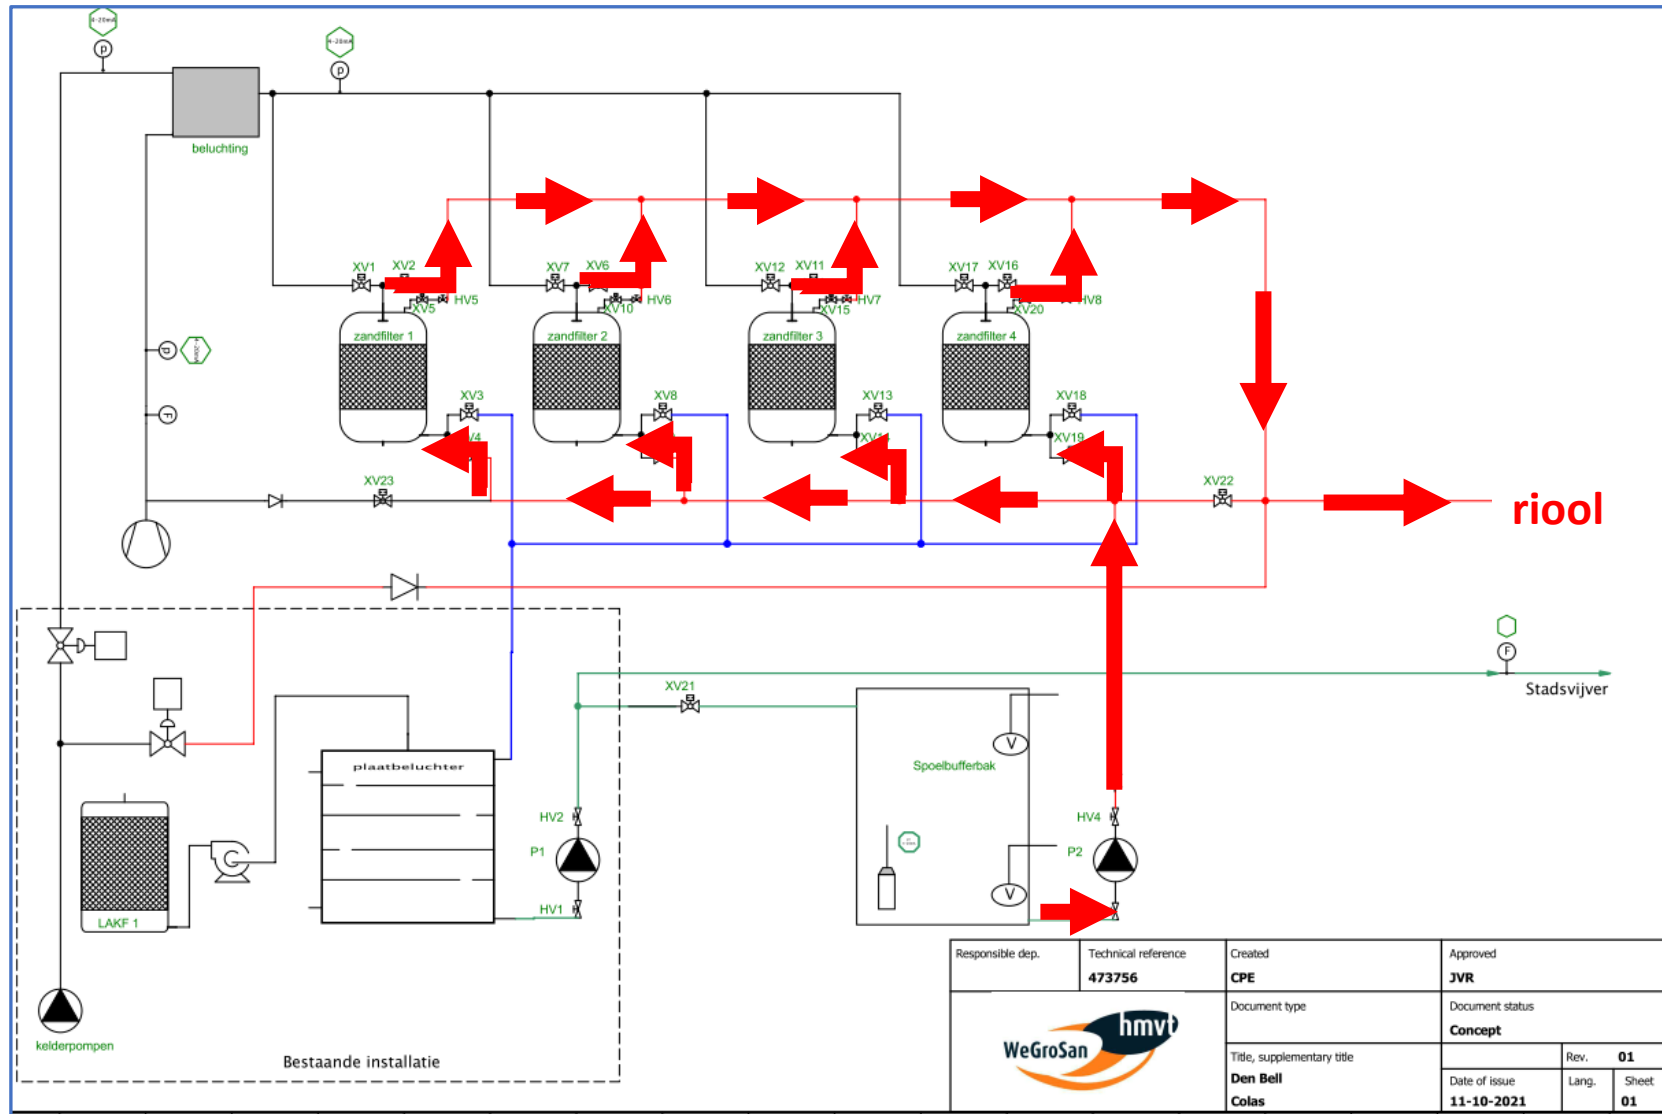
4-20mA
P
4-20mA
P
beluchting
XV1 XV2
HV5
XV5
XV7 XV6
HV6
XV10
XV12 XV11
HV7
XV15
XV17 XV16
HV8
XV20
zandfilter 1
zandfilter 2
zandfilter 3
zandfilter 4
P
F
XV3
XV8
XV13
XV18
XV19
XV23
XV22
riool
plaatbeluchter
XV21
Spoelbufferbak
V
V
Stadsvijver
F
HV2
P1
HV1
HV4
P2
LAKF 1
kelderpompen
Bestaande installatie

| Responsible dep. | Technical reference 473756 | Created CPE | Approved JVR |
|---|---|---|---|
| WeGroSan hmvt | | Document type | Document status Concept |
| | | Title, supplementary title Den Bell Colas | Rev. 01 |
| | | | Date of issue 11-10-2021 | Lang. | Sheet 01 |